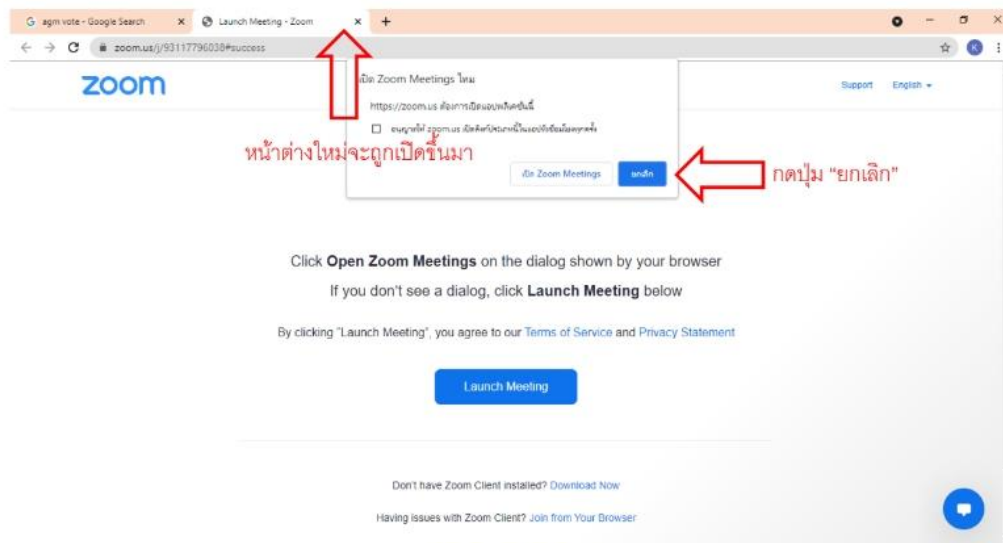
agm vote - Google Search
Launch Meeting - Zoom
zoom.us/j/93117796038#success

zoom

เปิด Zoom Meetings ไหม
https://zoom.us ต้องการเปิดแอปพลิเคชันนี้
อนุญาตให้ zoom.us เปิดลิงก์ประเภทนี้ในแอปที่เชื่อมโยงทุกครั้ง
เปิด Zoom Meetings
ยกเลิก

Support English

หน้าต่างใหม่จะถูกเปิดขึ้นมา

กดปุ่ม "ยกเลิก"

Click **Open Zoom Meetings** on the dialog shown by your browser

If you don't see a dialog, click **Launch Meeting** below

By clicking "Launch Meeting", you agree to our Terms of Service and Privacy Statement

Launch Meeting

Don't have Zoom Client installed? Download Now

Having issues with Zoom Client? Join from Your Browser